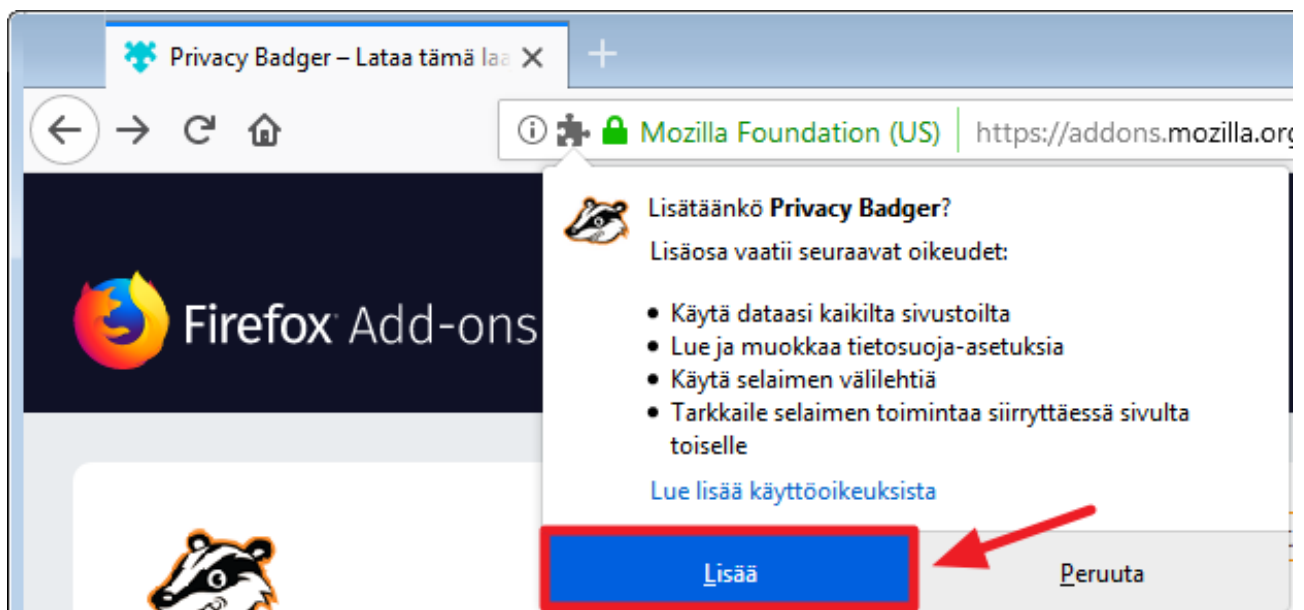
Privacy Badger – Lataa tämä laa ✕

+

Mozilla Foundation (US) https://addons.mozilla.org

Firefox Add-ons

Lisätäänkö **Privacy Badger**?

Lisäosa vaatii seuraavat oikeudet:

- Käytä dataasi kaikilta sivustoilta
- Lue ja muokkaa tietosuoja-asetuksia
- Käytä selaimen välilehtiä
- Tarkkaile selaimen toimintaa siirryttäessä sivulta toiselle

Lue lisää käyttöoikeuksista

Lisää

Peruuta